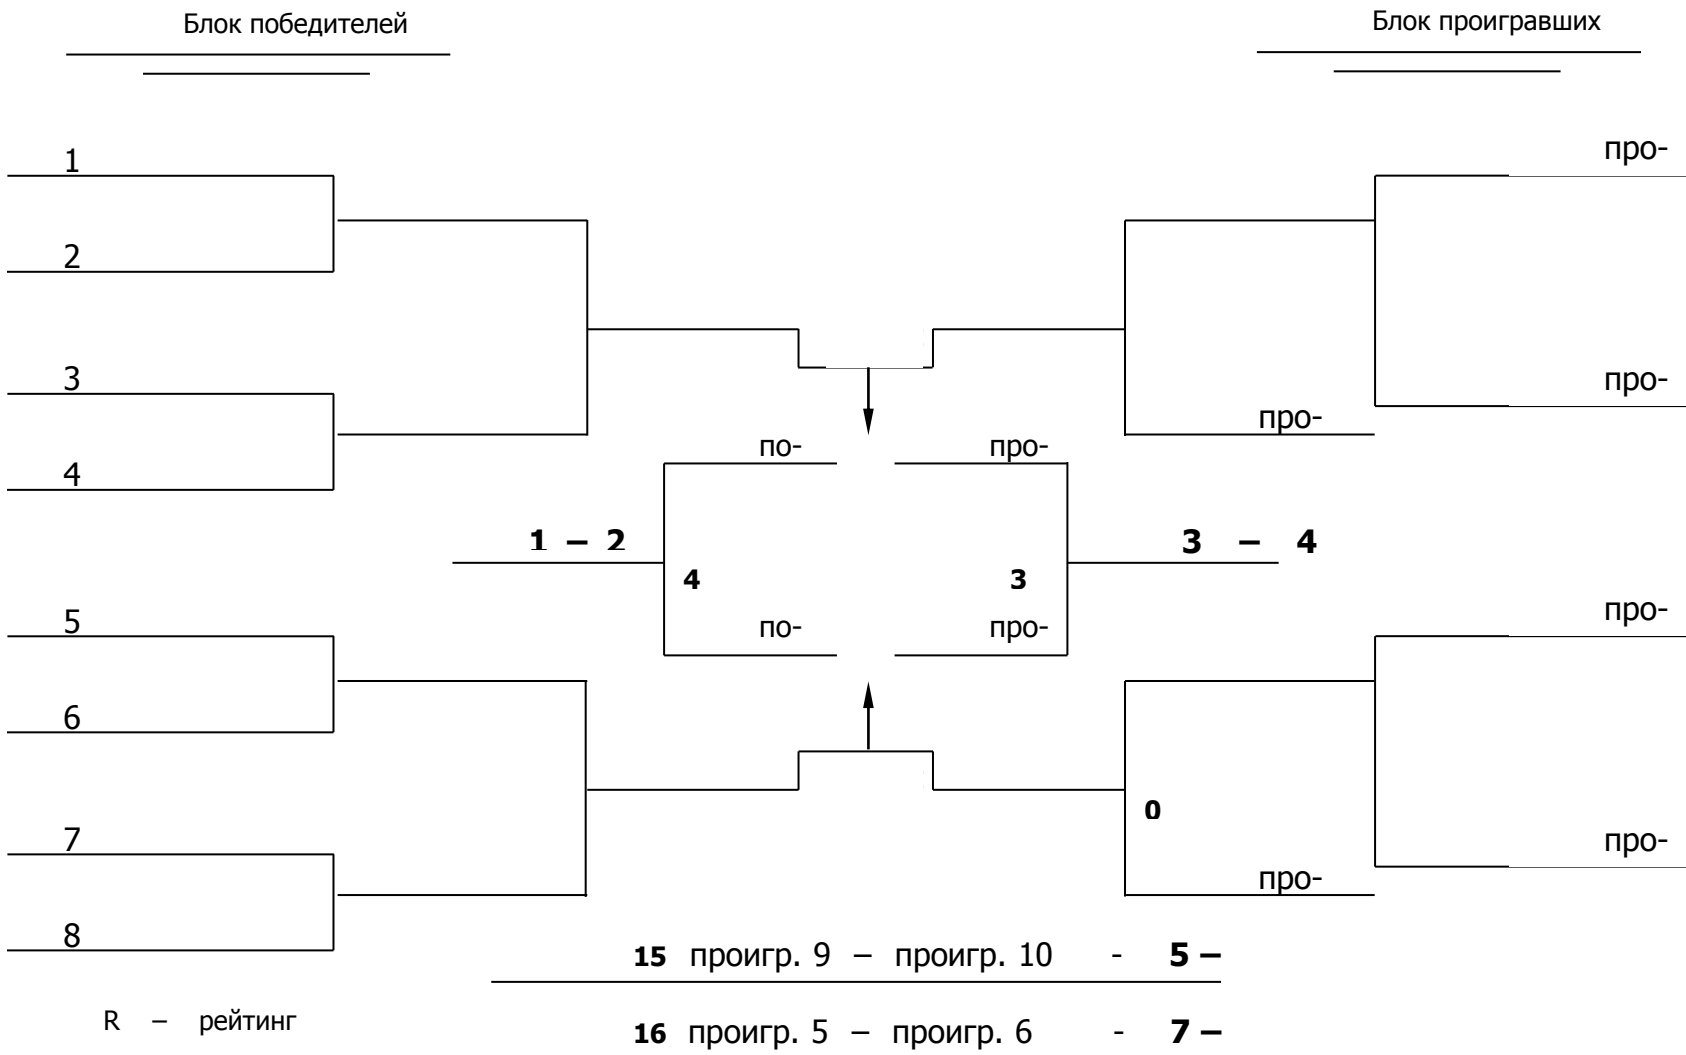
Блок победителей

Блок проигравших

1

про-

2

3

про-

про-

4

по-

про-

1 – 2

3 – 4

4

3

5

по-

про-

про-

6

0

7

про-

про-

8

15 проигр. 9 – проигр. 10 - 5 –

R – рейтинг

16 проигр. 5 – проигр. 6 - 7 –